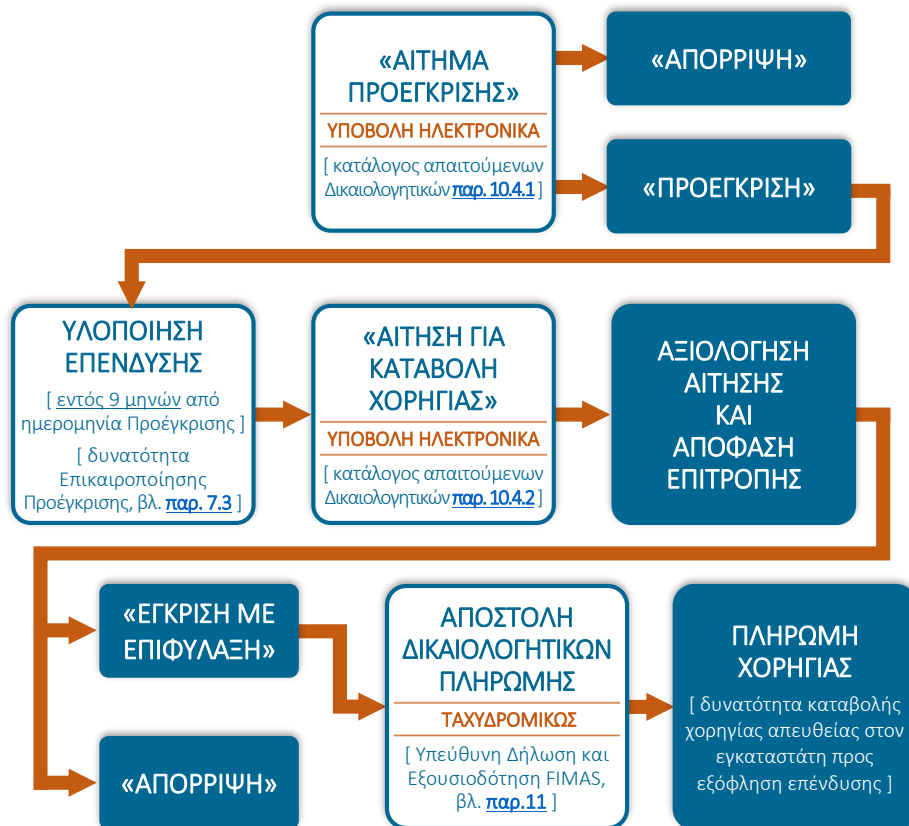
«ΑΙΤΗΜΑ ΠΡΟΕΓΚΡΙΣΗΣ»
ΥΠΟΒΟΛΗ ΗΛΕΚΤΡΟΝΙΚΑ
[ κατάλογος απαιτούμενων Δικαιολογητικών παρ. 10.4.1 ]

«ΑΠΟΡΡΙΨΗ»

«ΠΡΟΕΓΚΡΙΣΗ»

ΥΛΟΠΟΙΗΣΗ ΕΠΕΝΔΥΣΗΣ
[ εντός 9 μηνών από ημερομηνία Προέγκρισης ]
[ δυνατότητα Επικαιροποίησης Προέγκρισης, βλ. παρ. 7.3 ]

«ΑΙΤΗΣΗ ΓΙΑ ΚΑΤΑΒΟΛΗ ΧΟΡΗΓΙΑΣ»
ΥΠΟΒΟΛΗ ΗΛΕΚΤΡΟΝΙΚΑ
[ κατάλογος απαιτούμενων Δικαιολογητικών παρ. 10.4.2 ]

ΑΞΙΟΛΟΓΗΣΗ ΑΙΤΗΣΗΣ ΚΑΙ ΑΠΟΦΑΣΗ ΕΠΙΤΡΟΠΗΣ

«ΕΓΚΡΙΣΗ ΜΕ ΕΠΙΦΥΛΑΞΗ»

«ΑΠΟΡΡΙΨΗ»

ΑΠΟΣΤΟΛΗ ΔΙΚΑΙΟΛΟΓΗΤΙΚΩΝ ΠΛΗΡΩΜΗΣ
ΤΑΧΥΔΡΟΜΙΚΩΣ
[ Υπεύθυνη Δήλωση και Εξουσιοδότηση FIMAS, βλ. παρ.11 ]

ΠΛΗΡΩΜΗ ΧΟΡΗΓΙΑΣ
[ δυνατότητα καταβολής χορηγίας απευθείας στον εγκαταστάτη προς εξόφληση επένδυσης ]